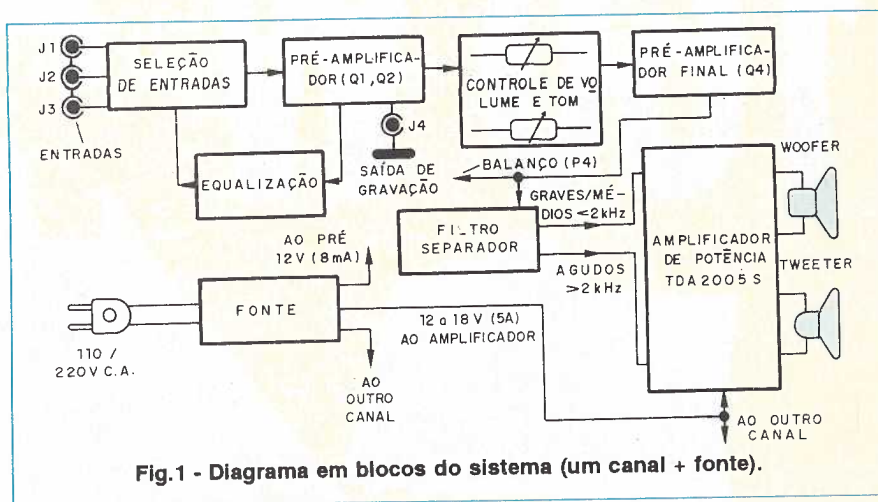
J1
J2
J3
ENTRADAS

SELEÇÃO DE ENTRADAS

PRÉ-AMPLIFICADOR (Q1, Q2)

CONTROLE DE VOLUME E TOM

PRÉ-AMPLIFICADOR FINAL (Q4)

J4
SAÍDA DE GRAVAÇÃO

EQUALIZAÇÃO

BALANÇO (P4)

GRAVES/MÉDIOS <2 kHz

WOOFER

FILTRO SEPARADOR

AMPLIFICADOR DE POTÊNCIA TDA 2005 S

TWEETER

AO PRÉ 12 V (8 mA)

AGUDOS >2 kHz

FONTE

12 a 18 V (5A) AO AMPLIFICADOR

110 / 220 V C.A.

AO OUTRO CANAL

AO OUTRO CANAL

Fig.1 - Diagrama em blocos do sistema (um canal + fonte).